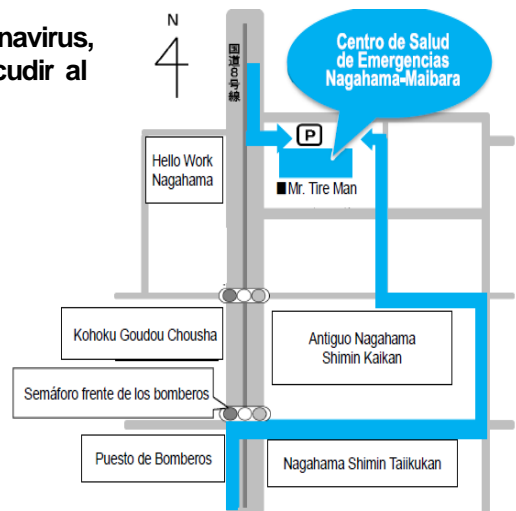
navirus,
cudir al

N

国道8号線

Centro de Salud de Emergencias Nagahama-Maibara

P

Hello Work Nagahama

■Mr. Tire Man

Kohoku Goudou Chousha

Antiguo Nagahama Shimin Kaikan

Semáforo frente de los bomberos

Puesto de Bomberos

Nagahama Shimin Taiikukan